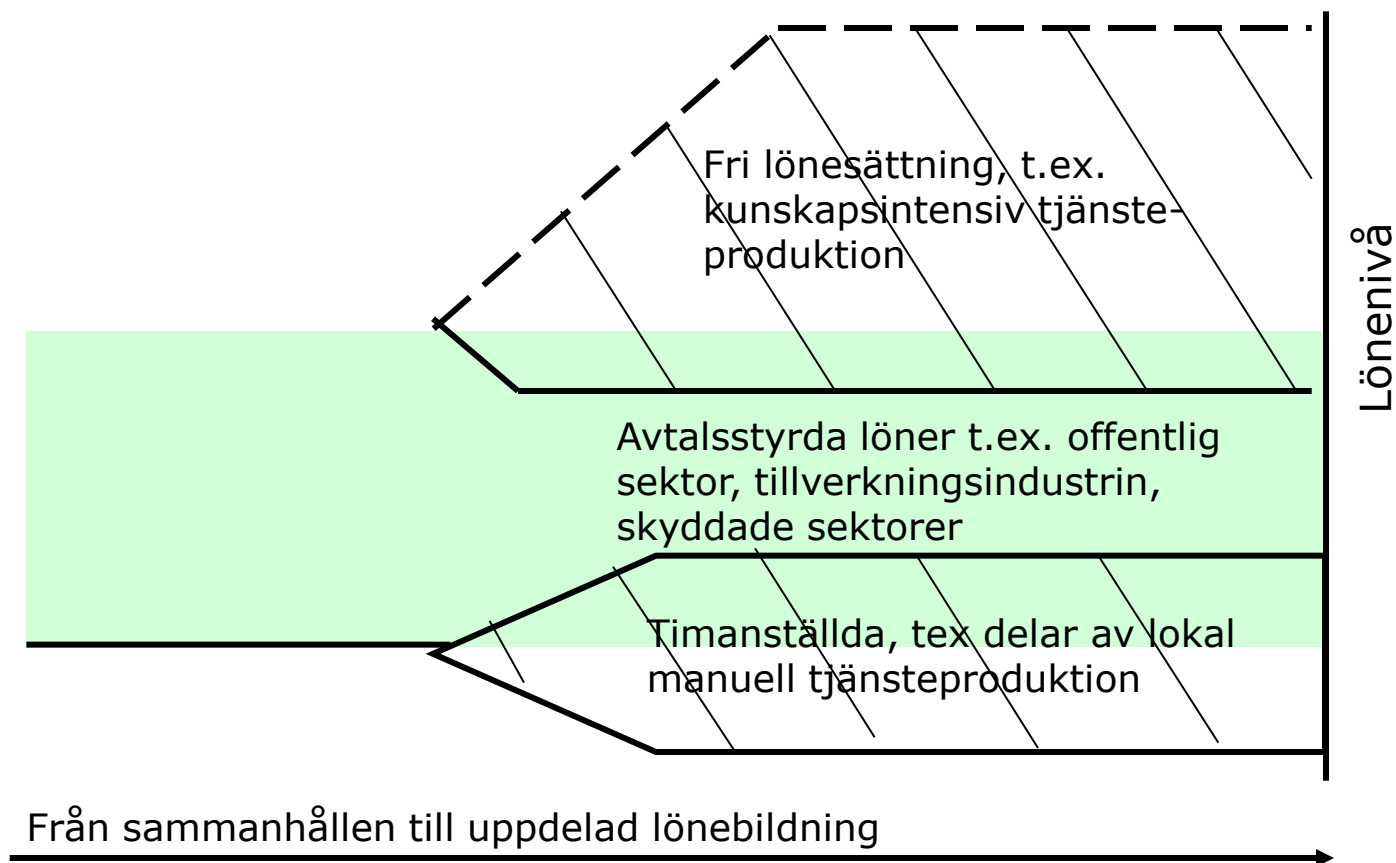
Fri lönesättning, t.ex. kunskapsintensiv tjänsteproduktion

Lönenivå

Avtalsstyrda löner t.ex. offentlig sektor, tillverkningsindustrin, skyddade sektorer

Timanställda, tex delar av lokal manuell tjänsteproduktion

Från sammanhållen till uppdelad lönebildning